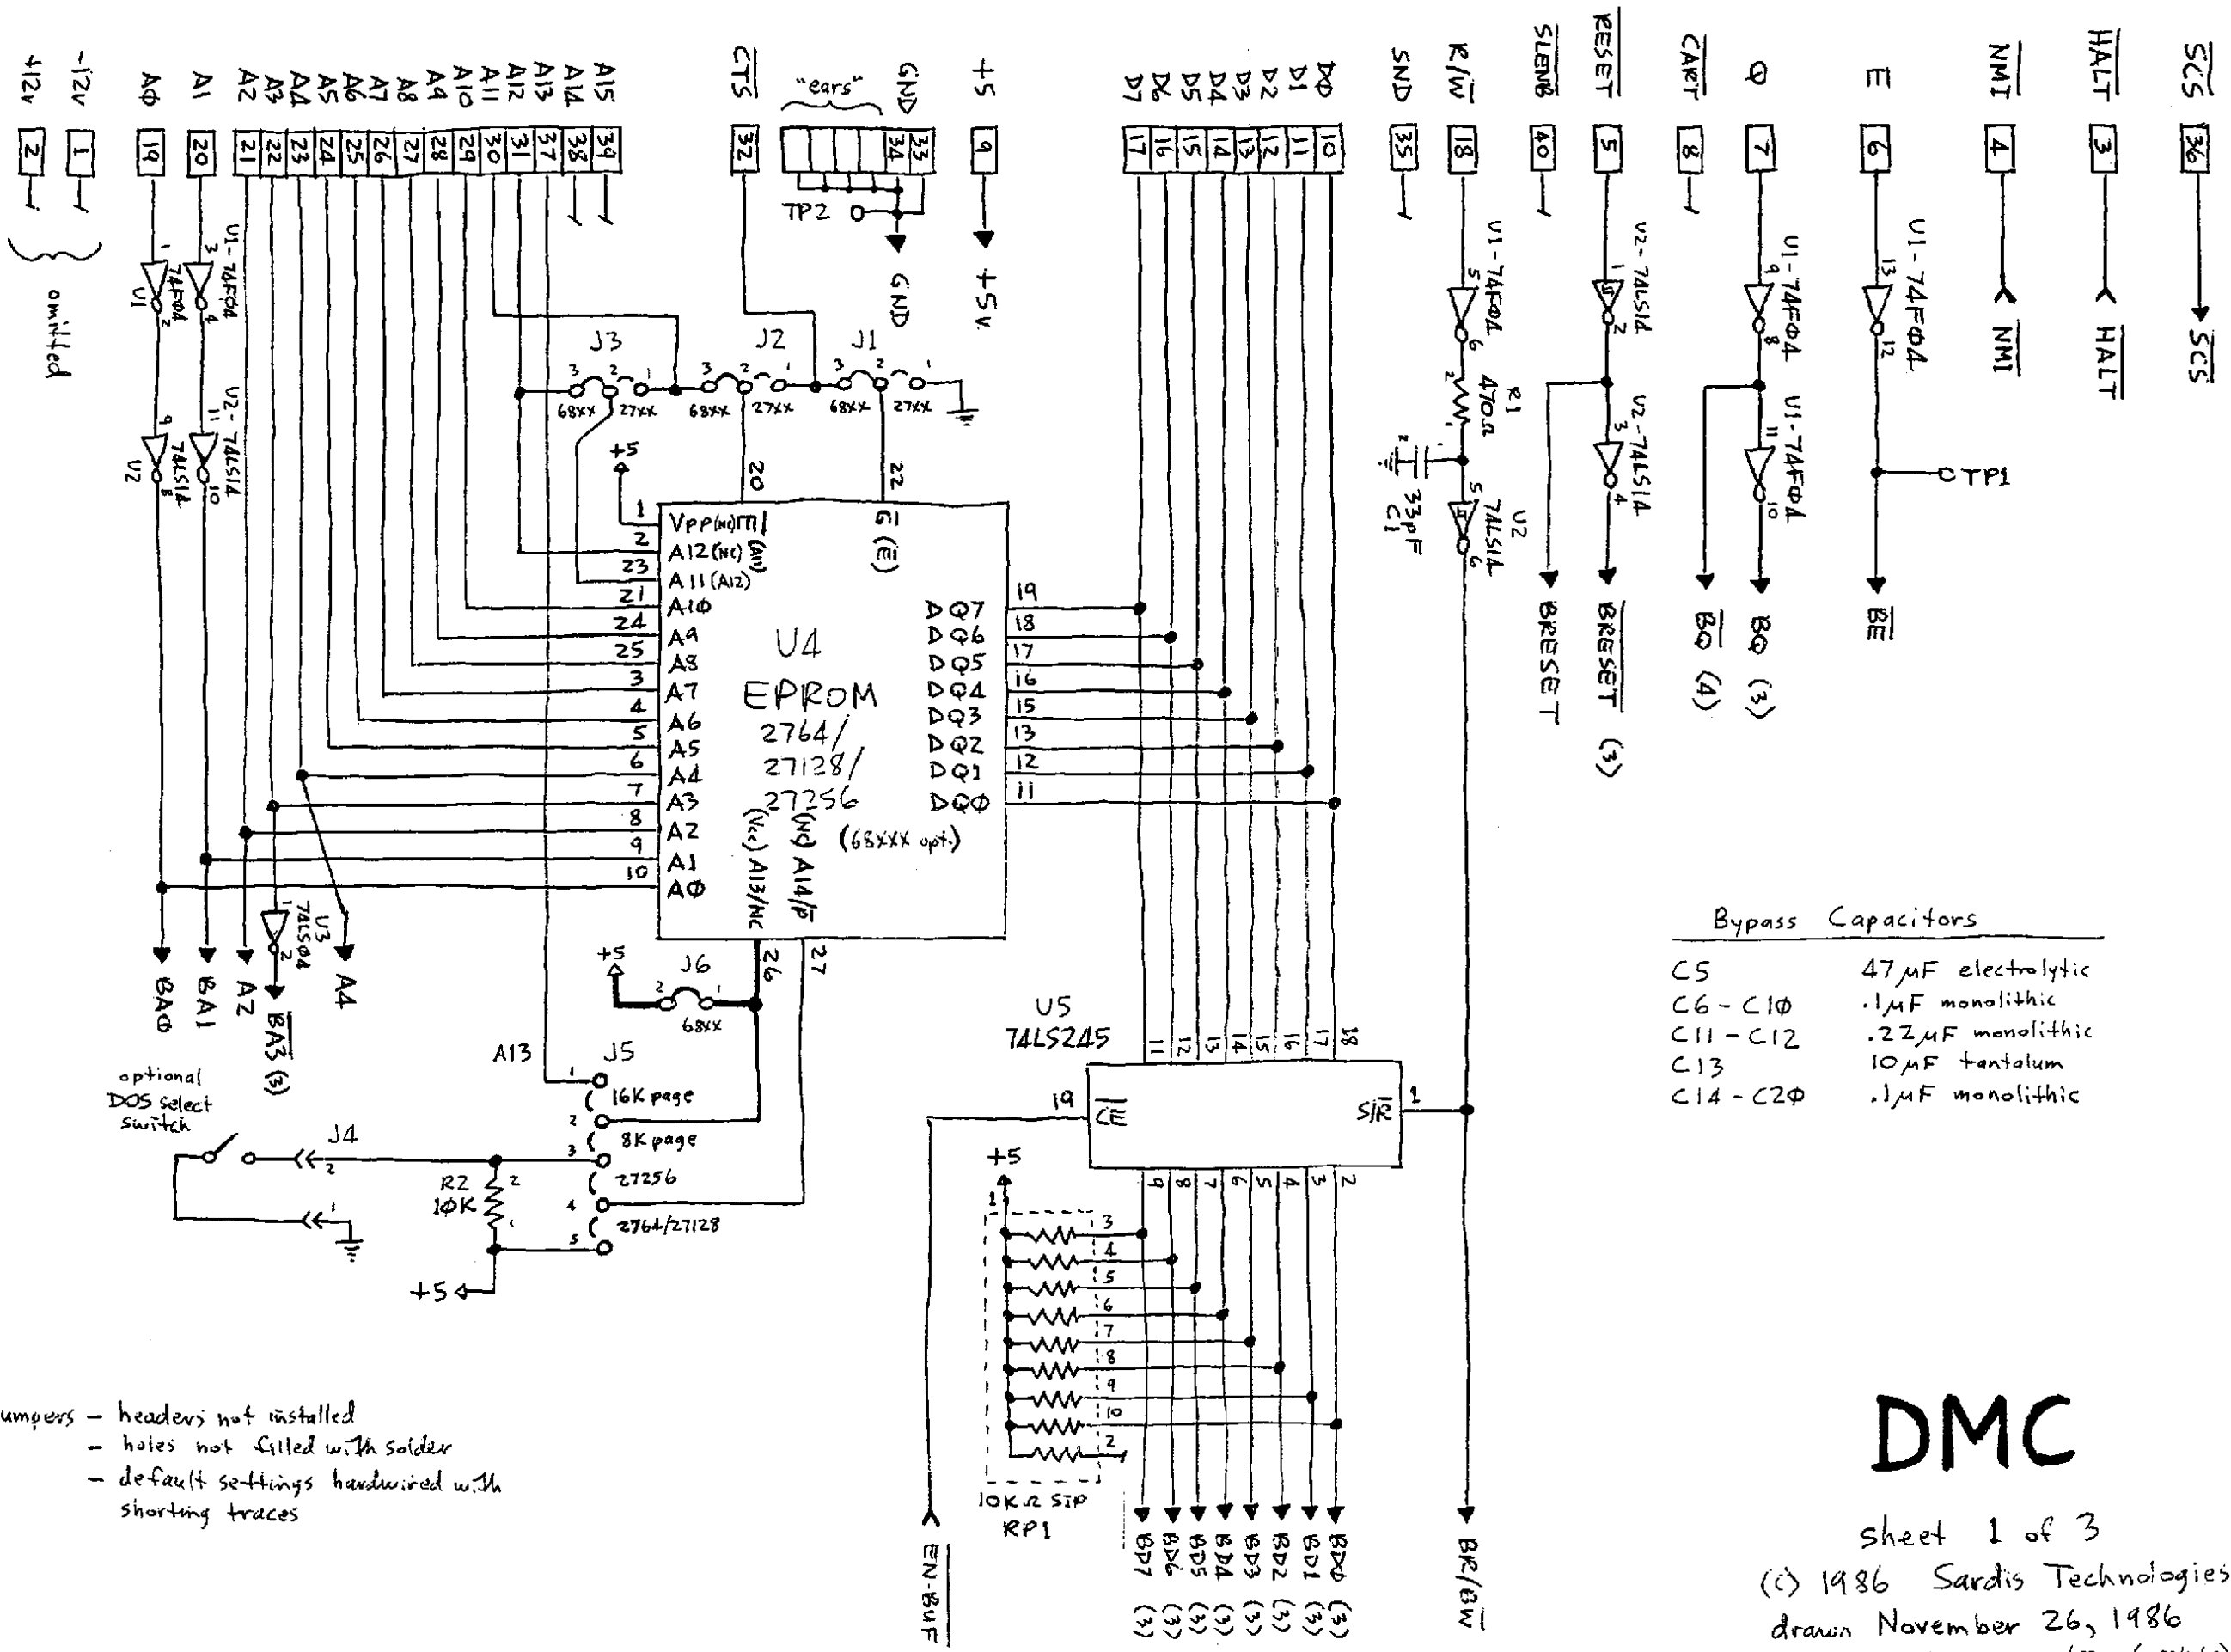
+12v -12v AΦ A1 A2 A3 A4 A5 A6 A7 A8 A9 A10 A11 A12 A13 A14 A15 CTS "ears" GND +5 D7 D6 D5 D4 D3 D2 D1 DΦ SND R/W SLENB RESET CART Q E NMI HALT SCS

2 1 19 20 21 22 23 24 25 26 27 28 29 30 31 37 38 39 32 34 33 9 17 16 15 14 13 12 11 10 35 18 40 5 8 7 6 4 3 36

omitted

TP2 GND +5v

U1-74FΦ4 U2-74LS14 U1 U2

J3 J2 J1
68XX 27XX 68XX 27XX 68XX 27XX

+5 20 22

U1-74FΦ4 R1 470Ω C1 33pF U2 74LS14

U2-74LS14 U2-74LS14

U1-74FΦ4 U1-74FΦ4

U1-74FΦ4 TP1

NMI HALT SCS

1 VPP(NC)PI
2 A12(NC)(A13)
23 A11(A12)
21 A1Φ
24 A9
25 A8
3 A7
4 A6
5 A5
6 A4
7 A3
8 A2
9 A1
10 AΦ

G1 (E)

U4 EPROM 2764/ 27128/ 27256

(68XXX opt.)

(Vcc) A13/NC (NC) A14/P

DQ7 19
DQ6 18
DQ5 17
DQ4 16
DQ3 15
DQ2 13
DQ1 12
DQΦ 11

BRESET BRESET (3) BQ (4) BQ (3) BE

U3 74LS04

BAΦ BA1 A2 BA3 (3) A4

+5 J6 26 27 68XX

A13 J5
1 16K page
2 8K page
3 27256
4 2764/27128
5

optional DOS select switch

J4

R2 10K

+5

U5 74LS245

11 12 13 14 15 16 17 18
19 CE S/R 1
9 8 7 6 5 4 3 2

+5

10KΩ SIP RP1

EN-BUF

BD7 BD6 BD5 BD4 BD3 BD2 BD1 BDΦ (3) (3) (3) (3) (3) (3) (3) (3)

BR/BW

Bypass Capacitors
| | |
|---|---|
| C5 | 47µF electrolytic |
| C6 - C1Φ | .1µF monolithic |
| C11 - C12 | .22µF monolithic |
| C13 | 10µF tantalum |
| C14 - C2Φ | .1µF monolithic |

umpers - headers not installed
- holes not filled with solder
- default settings hardwired with shorting traces

DMC

sheet 1 of 3
(c) 1986 Sardis Technologies
drawn November 26, 1986